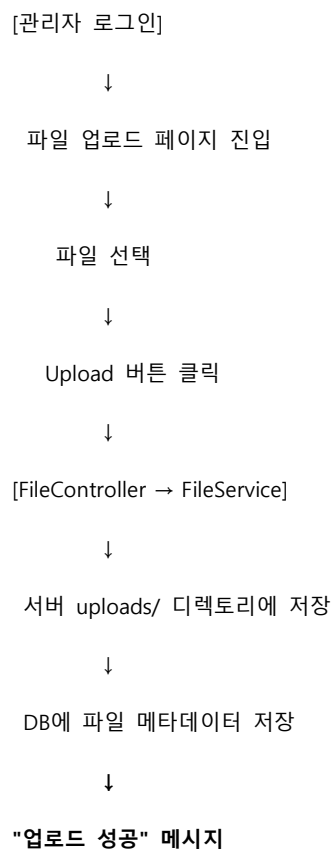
[관리자 로그인]

↓

파일 업로드 페이지 진입

↓

파일 선택

↓

Upload 버튼 클릭

↓

[FileController → FileService]

↓

서버 uploads/ 디렉토리에 저장

↓

DB에 파일 메타데이터 저장

↓

"업로드 성공" 메시지